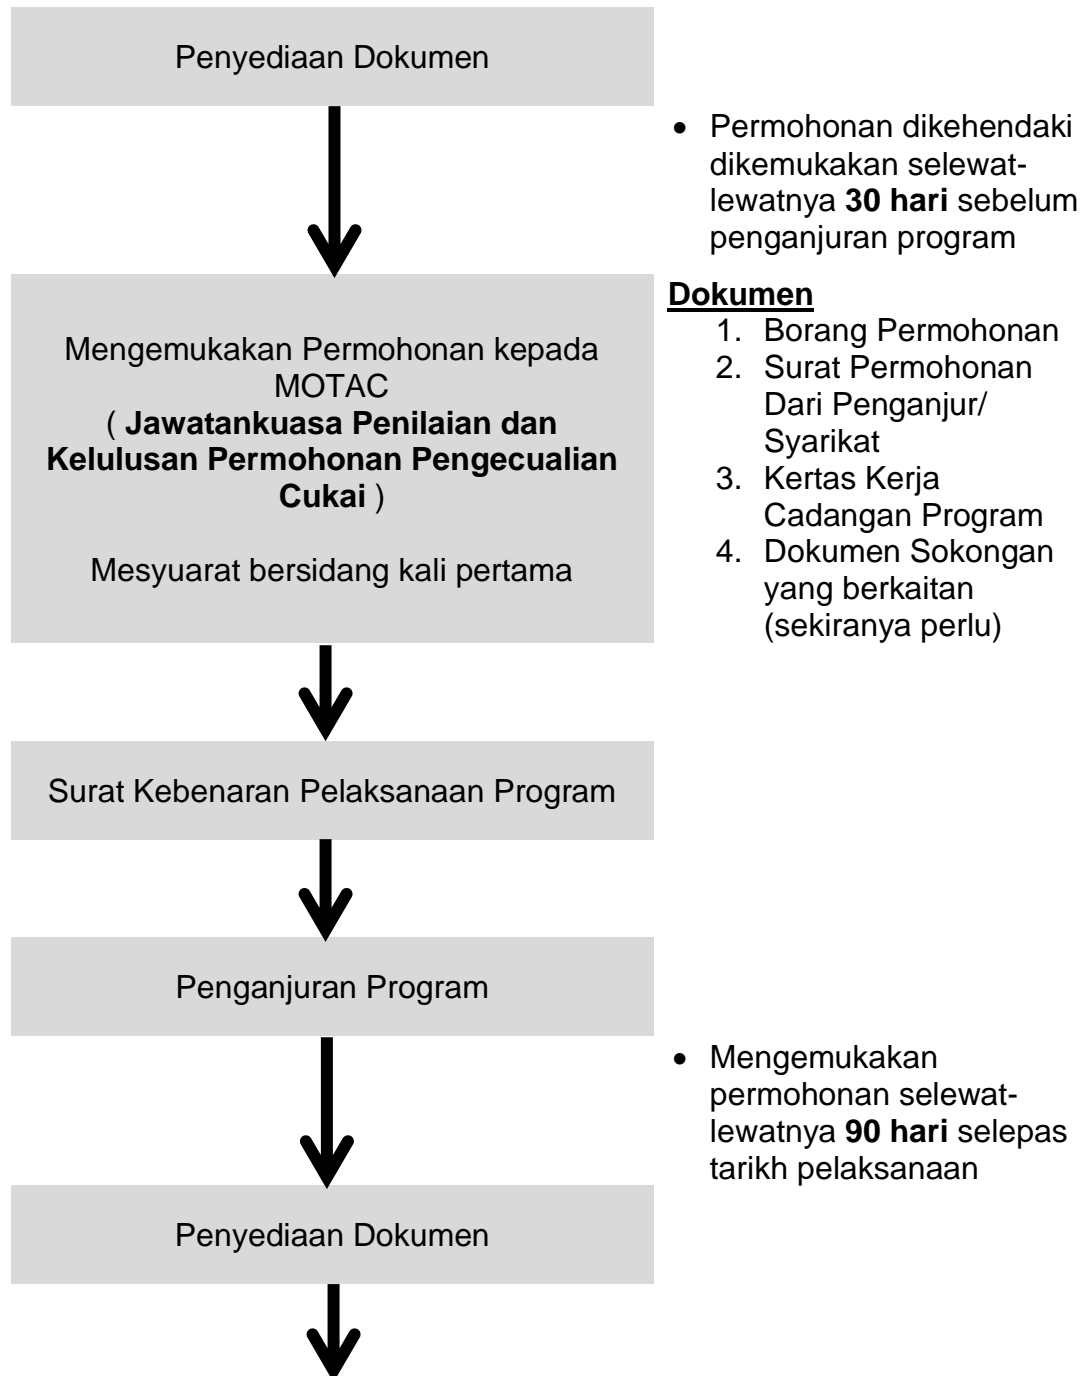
Penyediaan Dokumen

• Permohonan dikehendaki dikemukakan selewat-lewatnya **30 hari** sebelum penganjuran program

Mengemukakan Permohonan kepada MOTAC
( **Jawatankuasa Penilaian dan Kelulusan Permohonan Pengecualian Cukai** )

Mesyuarat bersidang kali pertama

**Dokumen**
1. Borang Permohonan
2. Surat Permohonan Dari Penganjur/ Syarikat
3. Kertas Kerja Cadangan Program
4. Dokumen Sokongan yang berkaitan (sekiranya perlu)

Surat Kebenaran Pelaksanaan Program

Penganjuran Program

• Mengemukakan permohonan selewat-lewatnya **90 hari** selepas tarikh pelaksanaan

Penyediaan Dokumen